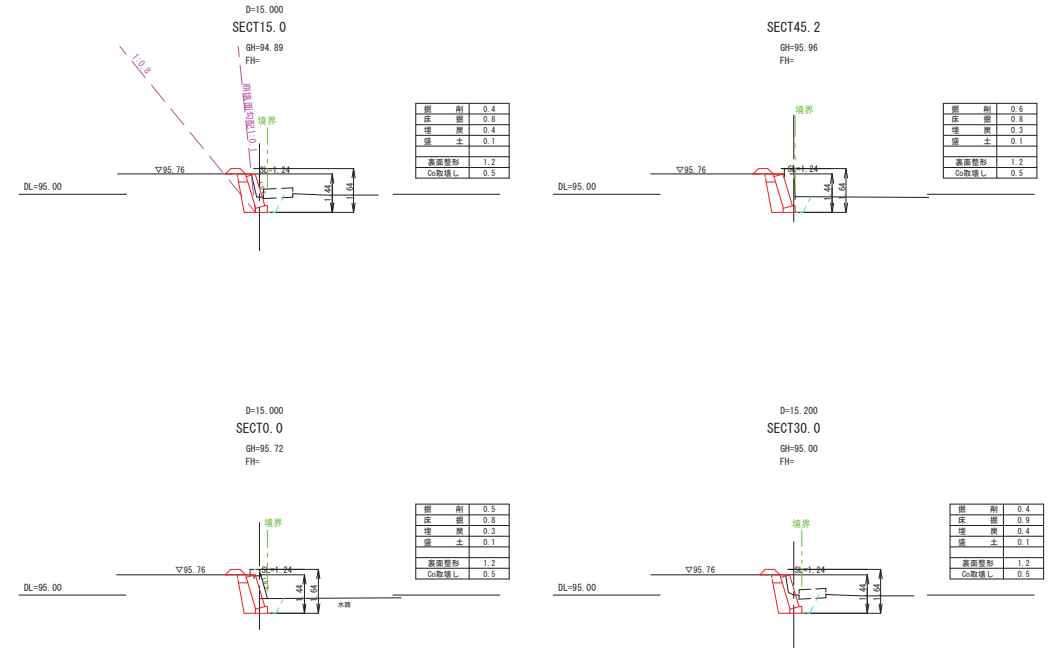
D=15.000
SECT15.0
GH=94.89
FH=

1:0.8
掘削面勾配1:0.1
境界
▽95.76
SL=1.24
DL=95.00
1.44
1.64

| 掘　削 | 0.4 |
|---|---|
| 床　掘 | 0.8 |
| 埋　戻 | 0.4 |
| 盛　土 | 0.1 |
| | |
| 裏面整形 | 1.2 |
| Co取壊し | 0.5 |

SECT45.2
GH=95.96
FH=

境界
▽95.76
SL=1.24
DL=95.00
44
64

| 掘　削 | 0.6 |
|---|---|
| 床　掘 | 0.8 |
| 埋　戻 | 0.3 |
| 盛　土 | 0.1 |
| | |
| 裏面整形 | 1.2 |
| Co取壊し | 0.5 |

D=15.000
SECT0.0
GH=95.72
FH=

境界
▽95.76
SL=1.24
DL=95.00
44
64
水路

| 掘　削 | 0.5 |
|---|---|
| 床　掘 | 0.8 |
| 埋　戻 | 0.3 |
| 盛　土 | 0.1 |
| | |
| 裏面整形 | 1.2 |
| Co取壊し | 0.5 |

D=15.200
SECT30.0
GH=95.00
FH=

境界
▽95.76
SL=1.24
DL=95.00
44
64

| 掘　削 | 0.4 |
|---|---|
| 床　掘 | 0.9 |
| 埋　戻 | 0.4 |
| 盛　土 | 0.1 |
| | |
| 裏面整形 | 1.2 |
| Co取壊し | 0.5 |